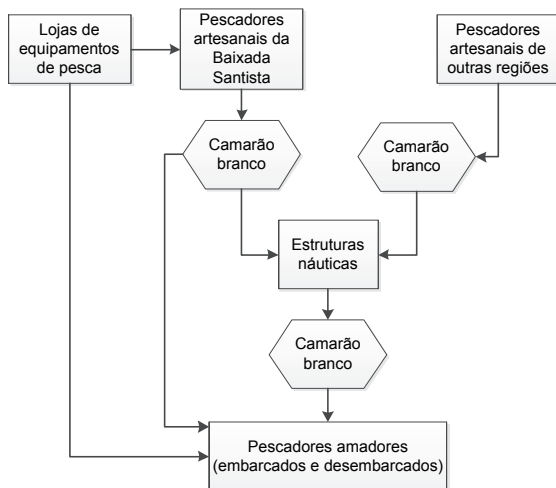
Lojas de equipamentos de pesca

Pescadores artesanais da Baixada Santista

Pescadores artesanais de outras regiões

Camarão branco

Camarão branco

Estruturas náuticas

Camarão branco

Pescadores amadores (embarcados e desembarcados)